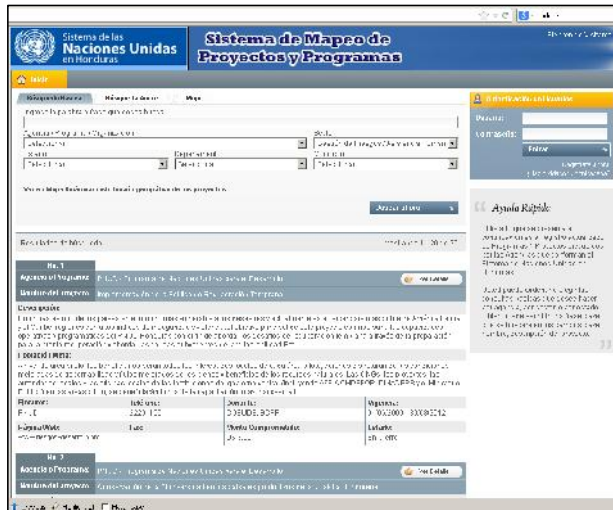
Sistema de las
Naciones Unidas
en Honduras

Sistema de Mapeo de Proyectos y Programas

Inicio

Ayuda Rápida

No. 1

Agencia o Programa

Nombre del proyecto

Descripción

Localización

Financiador

Ver Detalle

No. 2

Agencia o Programa

Nombre del proyecto

Ver Detalle

Entrar